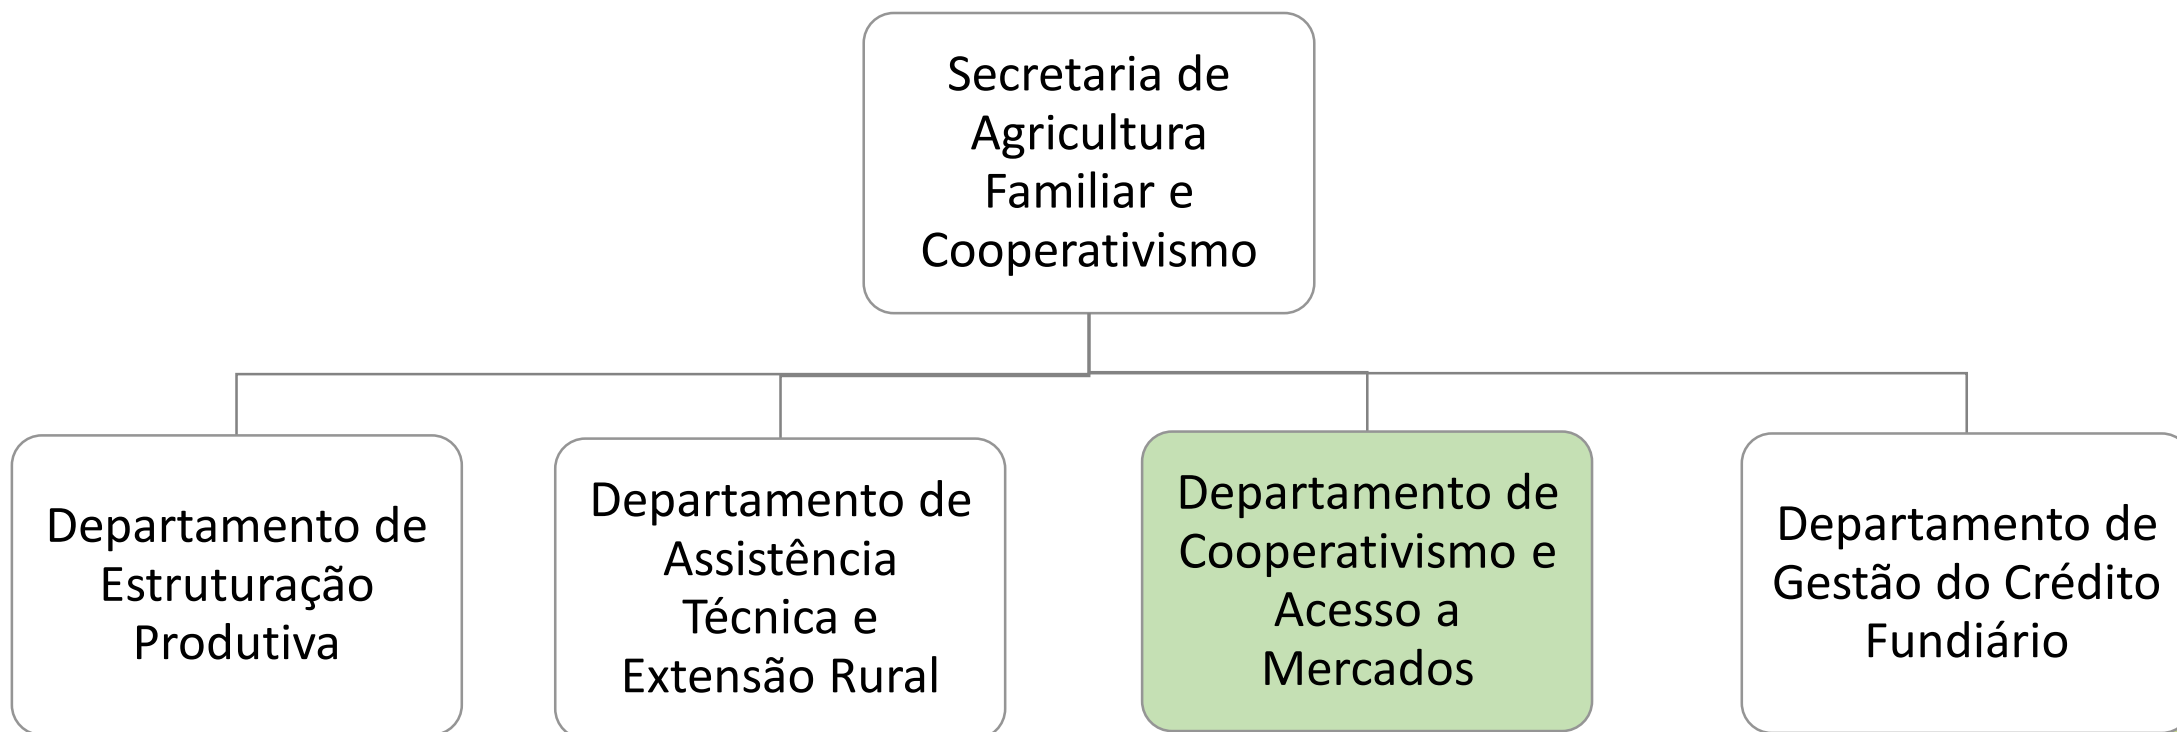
Secretaria de Agricultura Familiar e Cooperativismo

Departamento de Estruturação Produtiva

Departamento de Assistência Técnica e Extensão Rural

Departamento de Cooperativismo e Acesso a Mercados

Departamento de Gestão do Crédito Fundiário